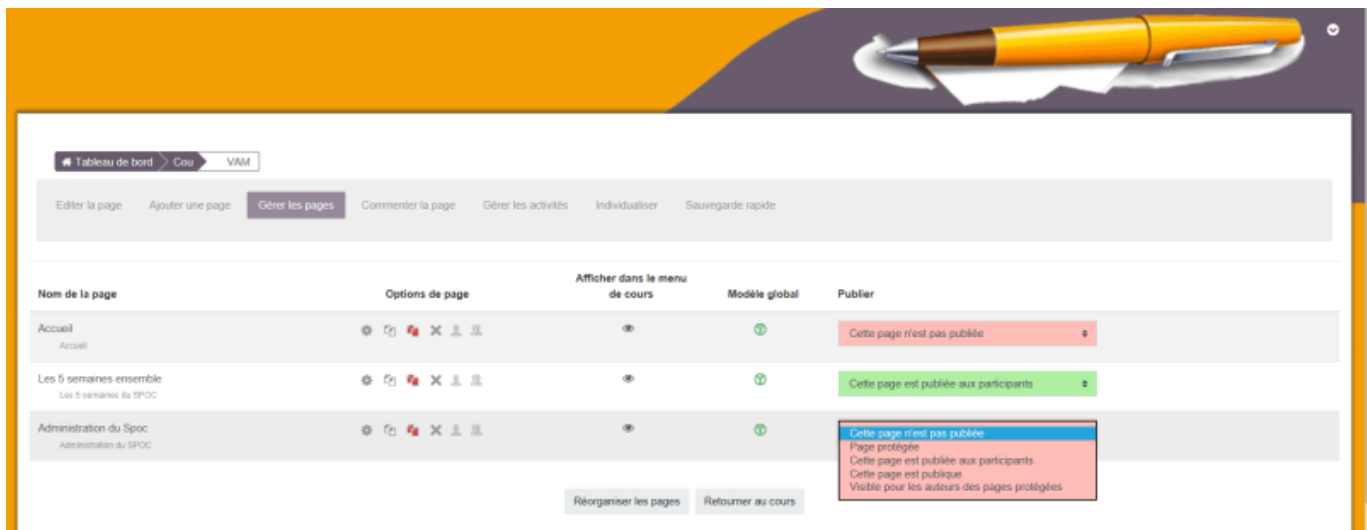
Tableau de bord Cou VAM

Editer la page Ajouter une page Gérer les pages Commenter la page Gérer les activités Individualiser Sauvegarde rapide

| Nom de la page | Options de page | Afficher dans le menu de cours | Modèle global | Publier |
|---|---|---|---|---|
| Accueil Accueil | | | | Cette page n'est pas publiée |
| Les 5 semaines ensemble Les 5 semaines du SPOC | | | | Cette page est publiée aux participants |
| Administration du Spoc Administration du SPOC | | | | Cette page n'est pas publiée Page protégée Cette page est publiée aux participants Cette page est publique Visible pour les auteurs des pages protégées |

Réorganiser les pages Retourner au cours